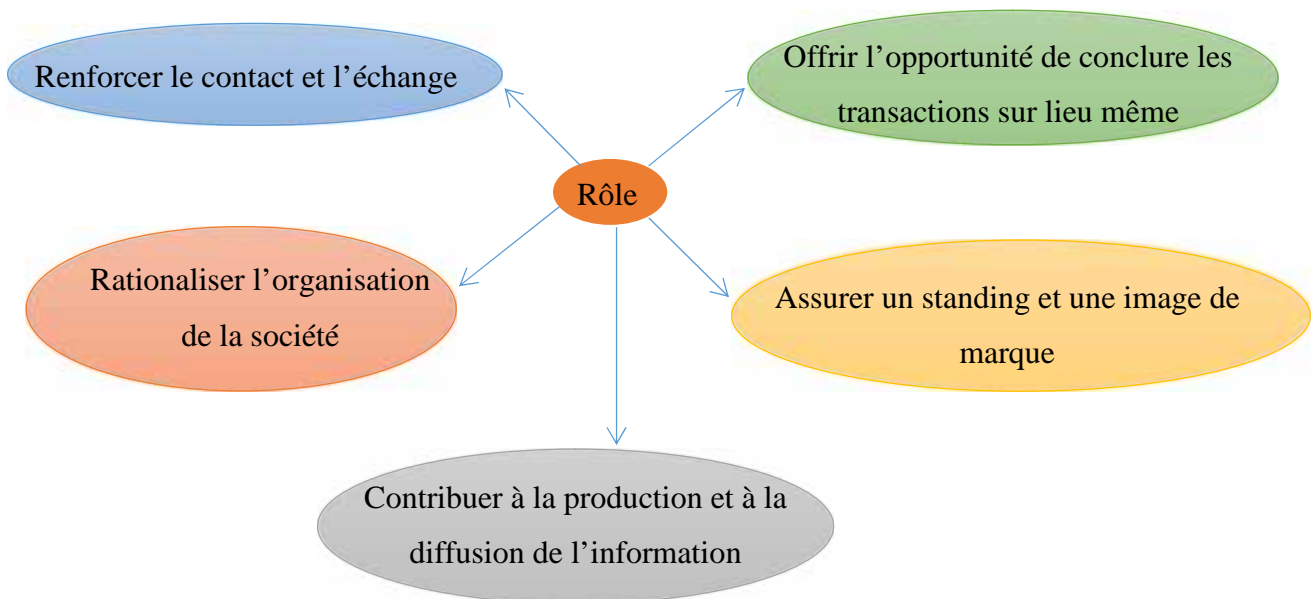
Renforcer le contact et l’échange

Offrir l’opportunité de conclure les transactions sur lieu même

Rôle

Rationaliser l’organisation de la société

Assurer un standing et une image de marque

Contribuer à la production et à la diffusion de l’information